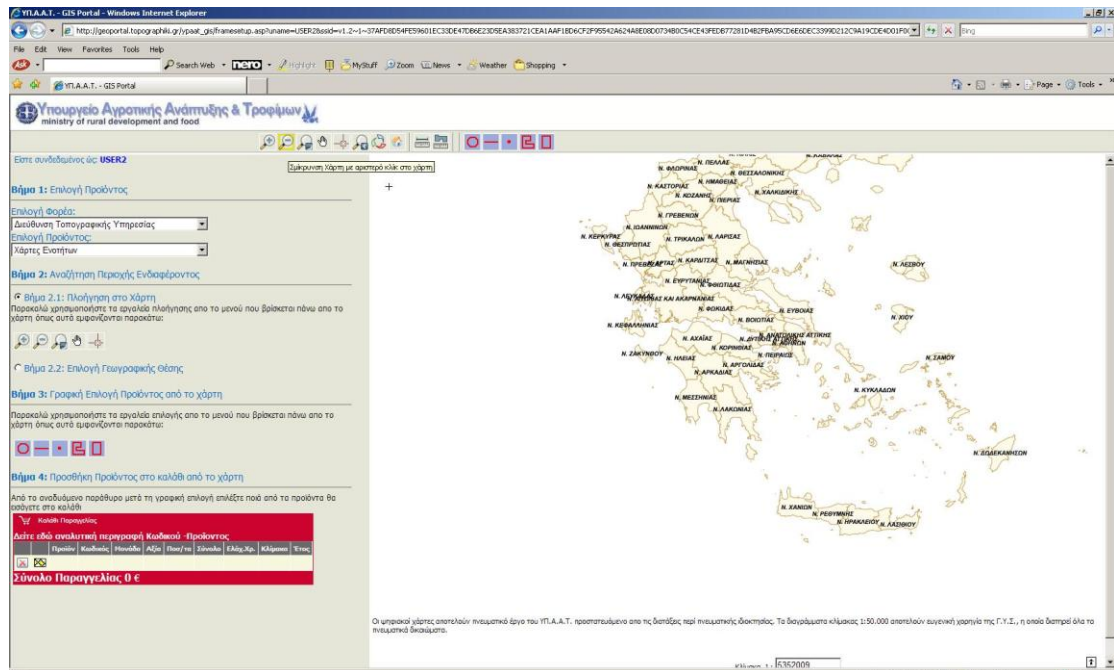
ΥΠ.Α.Α.Τ. - GIS Portal - Windows Internet Explorer

http://geoportal.topographiki.gr/ypaat_gis/framesetup.asp?uname=USER2&ssid=v1.2~1~37AFD8D54FE59601EC33DE47DB6E23D5EA383721CEA1AAF18D6CF2F95542A624A8E08D0734B0C54CE43FEDB77281D4B2FBA95CD6E6DEC3399D212C9A19CDE4D01F0(

Bing

File Edit View Favorites Tools Help

Search Web nero Highlight MyStuff Zoom News Weather Shopping

ΥΠ.Α.Α.Τ. - GIS Portal

Page Tools

Υπουργείο Αγροτικής Ανάπτυξης & Τροφίμων
ministry of rural development and food

Σμίκρυνση Χάρτη με αριστερό κλίκ στο χάρτη

Είστε συνδεδεμένος ώς: USER2

Βήμα 1: Επιλογή Προϊόντος

Επιλογή Φορέα:
Διεύθυνση Τοπογραφικής Υπηρεσίας
Επιλογή Προϊόντος:
Χάρτες Ενοτήτων

Βήμα 2: Αναζήτηση Περιοχής Ενδιαφέροντος

Βήμα 2.1: Πλοήγηση στο Χάρτη
Παρακαλώ χρησιμοποιήστε τα εργαλεία πλοήγησης απο το μενού που βρίσκεται πάνω απο το χάρτη όπως αυτά εμφανίζονται παρακάτω:

Βήμα 2.2: Επιλογή Γεωγραφικής Θέσης

Βήμα 3: Γραφική Επιλογή Προϊόντος από το χάρτη

Παρακαλώ χρησιμοποιήστε τα εργαλεία επιλογής απο το μενού που βρίσκεται πάνω απο το χάρτη όπως αυτά εμφανίζονται παρακάτω:

Βήμα 4: Προσθήκη Προϊόντος στο καλάθι από το χάρτη

Από το αναδυόμενο παράθυρο μετά τη γραφική επιλογή επιλέξτε ποιά από τα προϊόντα θα εισάγετε στο καλάθι

Καλάθι Παραγγελίας
Δείτε εδώ αναλυτική περιγραφή Κωδικού -Προϊόντος

| | | Προϊόν | Κωδικός | Μονάδα | Αξία | Ποσ/τα | Σύνολο | Ελάχ.Χρ. | Κλίμακα | Έτος |
|---|---|---|---|---|---|---|---|---|---|---|

Σύνολο Παραγγελίας 0 €

N. ΦΛΩΡΙΝΑΣ N. ΠΕΛΛΑΣ N. ΘΕΣΣΑΛΟΝΙΚΗΣ N. ΗΜΑΘΕΙΑΣ N. ΚΑΣΤΟΡΙΑΣ N. ΚΟΖΑΝΗΣ N. ΧΑΛΚΙΔΙΚΗΣ N. ΠΙΕΡΙΑΣ N. ΓΡΕΒΕΝΩΝ N. ΙΩΑΝΝΙΝΩΝ N. ΚΕΡΚΥΡΑΣ N. ΤΡΙΚΑΛΩΝ N. ΛΑΡΙΣΑΣ N. ΘΕΣΠΡΩΤΙΑΣ N. ΠΡΕΒΕΖΗΣ N. ΑΡΤΑΣ N. ΚΑΡΔΙΤΣΑΣ N. ΜΑΓΝΗΣΙΑΣ N. ΛΕΣΒΟΥ N. ΕΥΡΥΤΑΝΙΑΣ N. ΦΘΙΩΤΙΔΑΣ N. ΑΙΤΩΛΙΑΣ ΚΑΙ ΑΚΑΡΝΑΝΙΑΣ N. ΦΩΚΙΔΑΣ N. ΕΥΒΟΙΑΣ N. ΧΙΟΥ N. ΚΕΦΑΛΛΗΝΙΑΣ N. ΒΟΙΩΤΙΑΣ N. ΑΧΑΙΑΣ N. ΑΝΑΤΟΛΙΚΗΣ ΑΤΤΙΚΗΣ N. ΖΑΚΥΝΘΟΥ N. ΚΟΡΙΝΘΙΑΣ N. ΠΕΙΡΑΙΩΣ N. ΣΑΜΟΥ N. ΗΛΕΙΑΣ N. ΑΡΓΟΛΙΔΑΣ N. ΑΡΚΑΔΙΑΣ N. ΚΥΚΛΑΔΩΝ N. ΜΕΣΣΗΝΙΑΣ N. ΛΑΚΩΝΙΑΣ N. ΔΩΔΕΚΑΝΗΣΩΝ N. ΧΑΝΙΩΝ N. ΡΕΘΥΜΝΗΣ N. ΗΡΑΚΛΕΙΟΥ N. ΛΑΣΙΘΙΟΥ

Οι ψηφιακοί χάρτες αποτελούν πνευματικό έργο του ΥΠ.Α.Α.Τ. προστατευόμενο απο τις διατάξεις περί πνευματικής ιδιοκτησίας. Τα διαγράμματα κλίμακας 1:50.000 αποτελούν ευγενική χορηγία της Γ.Υ.Σ., η οποία διατηρεί όλα τα πνευματικά δικαιώματα.

Κλίμακα 1: 5352009